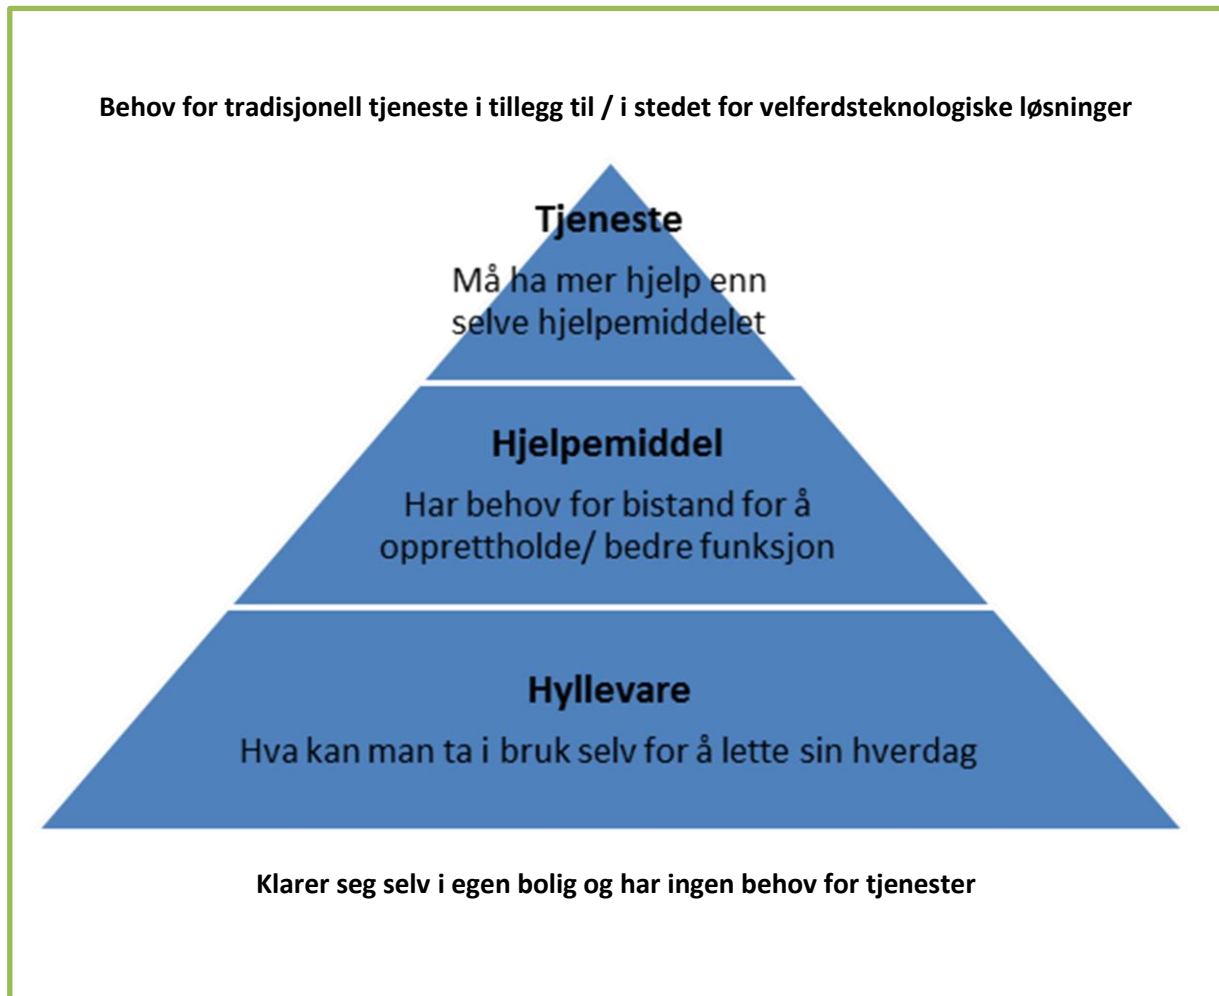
Behov for tradisjonell tjeneste i tillegg til / i stedet for velferdsteknologiske løsninger

Tjeneste

Må ha mer hjelp enn selve hjelpemiddelet

Hjelpemiddel

Har behov for bistand for å opprettholde/ bedre funksjon

Hyllevare

Hva kan man ta i bruk selv for å lette sin hverdag

Klarer seg selv i egen bolig og har ingen behov for tjenester